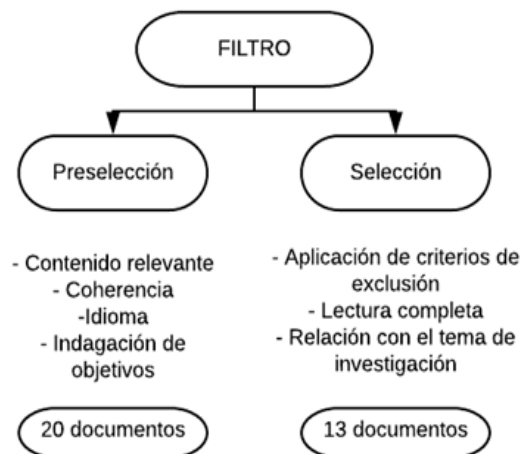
FILTRO

Preselección

- Contenido relevante
- Coherencia
-Idioma
- Indagación de objetivos

20 documentos

Selección

- Aplicación de criterios de exclusión
- Lectura completa
- Relación con el tema de investigación

13 documentos